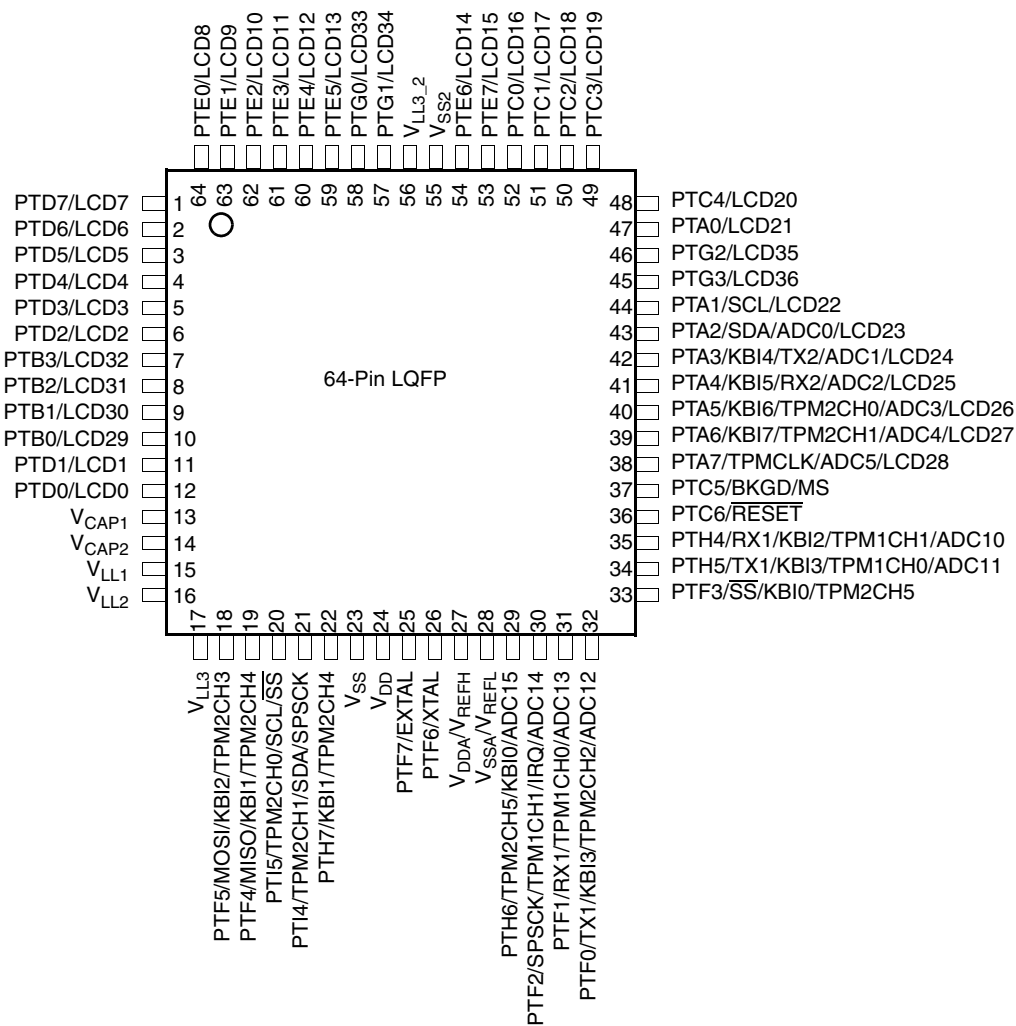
PTE0/LCD8
PTE1/LCD9
PTE2/LCD10
PTE3/LCD11
PTE4/LCD12
PTE5/LCD13
PTG0/LCD33
PTG1/LCD34
$V_{LL3\_2}$
$V_{SS2}$
PTE6/LCD14
PTE7/LCD15
PTC0/LCD16
PTC1/LCD17
PTC2/LCD18
PTC3/LCD19

64 63 62 61 60 59 58 57 56 55 54 53 52 51 50 49

PTD7/LCD7 1
PTD6/LCD6 2
PTD5/LCD5 3
PTD4/LCD4 4
PTD3/LCD3 5
PTD2/LCD2 6
PTB3/LCD32 7
PTB2/LCD31 8
PTB1/LCD30 9
PTB0/LCD29 10
PTD1/LCD1 11
PTD0/LCD0 12
$V_{CAP1}$ 13
$V_{CAP2}$ 14
$V_{LL1}$ 15
$V_{LL2}$ 16

64-Pin LQFP

48 PTC4/LCD20
47 PTA0/LCD21
46 PTG2/LCD35
45 PTG3/LCD36
44 PTA1/SCL/LCD22
43 PTA2/SDA/ADC0/LCD23
42 PTA3/KBI4/TX2/ADC1/LCD24
41 PTA4/KBI5/RX2/ADC2/LCD25
40 PTA5/KBI6/TPM2CH0/ADC3/LCD26
39 PTA6/KBI7/TPM2CH1/ADC4/LCD27
38 PTA7/TPMCLK/ADC5/LCD28
37 PTC5/BKGD/MS
36 PTC6/$\overline{RESET}$
35 PTH4/RX1/KBI2/TPM1CH1/ADC10
34 PTH5/TX1/KBI3/TPM1CH0/ADC11
33 PTF3/$\overline{SS}$/KBI0/TPM2CH5

17 18 19 20 21 22 23 24 25 26 27 28 29 30 31 32

$V_{LL3}$
PTF5/MOSI/KBI2/TPM2CH3
PTF4/MISO/KBI1/TPM2CH4
PTI5/TPM2CH0/SCL/$\overline{SS}$
PTI4/TPM2CH1/SDA/SPSCK
PTH7/KBI1/TPM2CH4
$V_{SS}$
$V_{DD}$
PTF7/EXTAL
PTF6/XTAL
$V_{DDA}/V_{REFH}$
$V_{SSA}/V_{REFL}$
PTH6/TPM2CH5/KBI0/ADC15
PTF2/SPSCK/TPM1CH1/IRQ/ADC14
PTF1/RX1/TPM1CH0/ADC13
PTF0/TX1/KBI3/TPM2CH2/ADC12